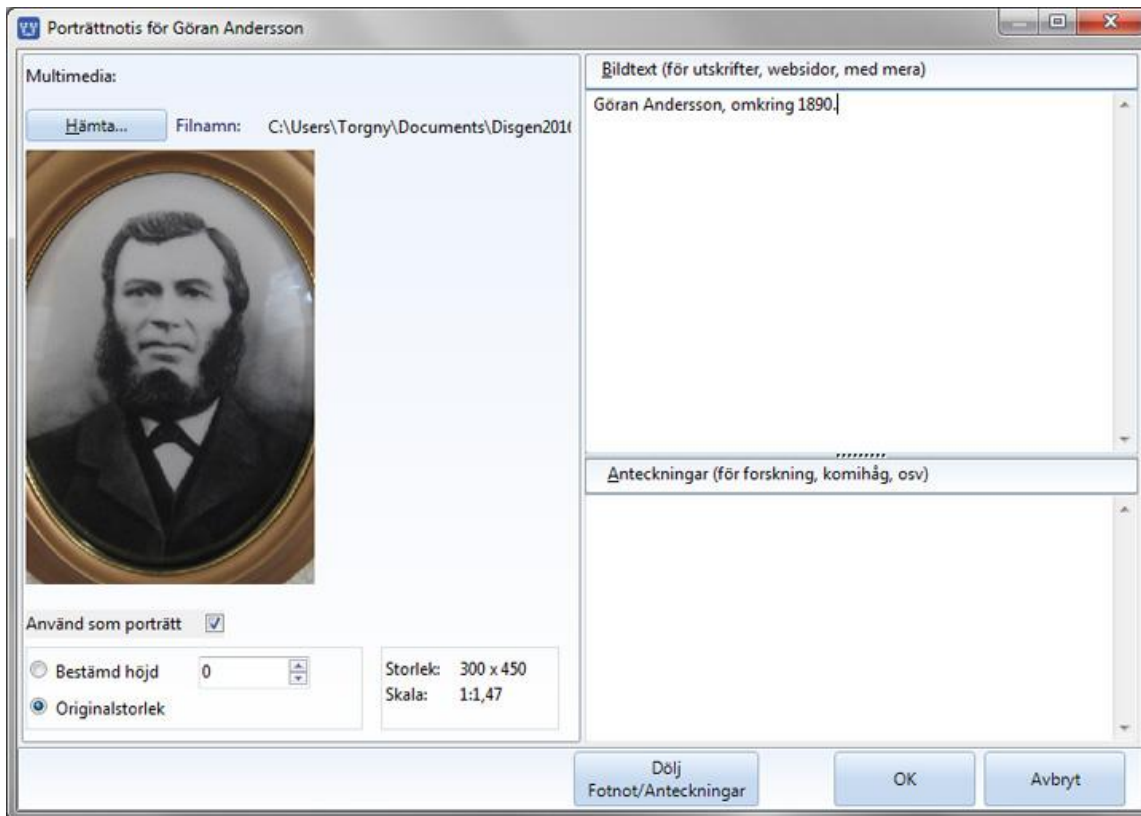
Porträttnotis för Göran Andersson

Multimedia:

Hämta...

Filnamn: C:\Users\Torgny\Documents\Disgen201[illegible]

Använd som porträtt

Bestämd höjd

0

Originalstorlek

Storlek: 300 x 450
Skala: 1:1,47

Bildtext (för utskrifter, websidor, med mera)

Göran Andersson, omkring 1890.

Anteckningar (för forskning, komihåg, osv)

Dölj Fotnot/Anteckningar

OK

Avbryt